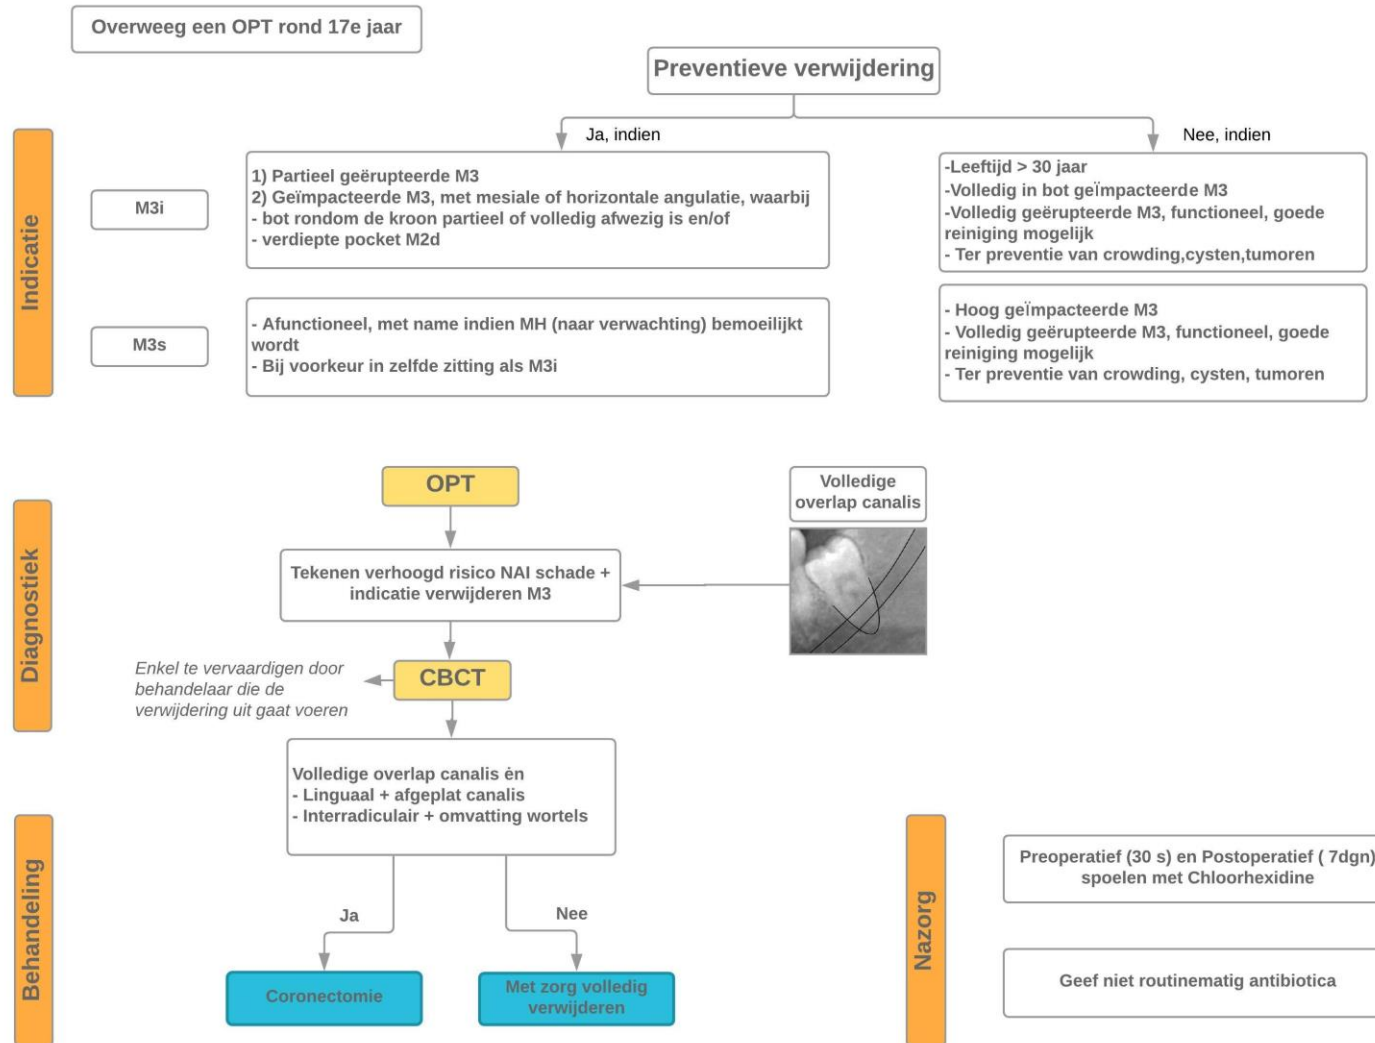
Overweeg een OPT rond 17e jaar

Preventieve verwijdering

Ja, indien

Nee, indien

Indicatie

M3i

1) Partieel geërupteerde M3
2) Geïmpacteerde M3, met mesiale of horizontale angulatie, waarbij
- bot rondom de kroon partieel of volledig afwezig is en/of
- verdiepte pocket M2d

-Leeftijd > 30 jaar
-Volledig in bot geïmpacteerde M3
-Volledig geërupteerde M3, functioneel, goede reiniging mogelijk
- Ter preventie van crowding,cysten,tumoren

M3s

- Afunctioneel, met name indien MH (naar verwachting) bemoeilijkt wordt
- Bij voorkeur in zelfde zitting als M3i

- Hoog geïmpacteerde M3
- Volledig geërupteerde M3, functioneel, goede reiniging mogelijk
- Ter preventie van crowding, cysten, tumoren

Diagnostiek

OPT

Volledige overlap canalis

Tekenen verhoogd risico NAI schade + indicatie verwijderen M3

Enkel te vervaardigen door behandelaar die de verwijdering uit gaat voeren

CBCT

Volledige overlap canalis èn
- Linguaal + afgeplat canalis
- Interradiculair + omvatting wortels

Behandeling

Ja

Nee

Coronectomie

Met zorg volledig verwijderen

Nazorg

Preoperatief (30 s) en Postoperatief ( 7dgn) spoelen met Chloorhexidine

Geef niet routinematig antibiotica